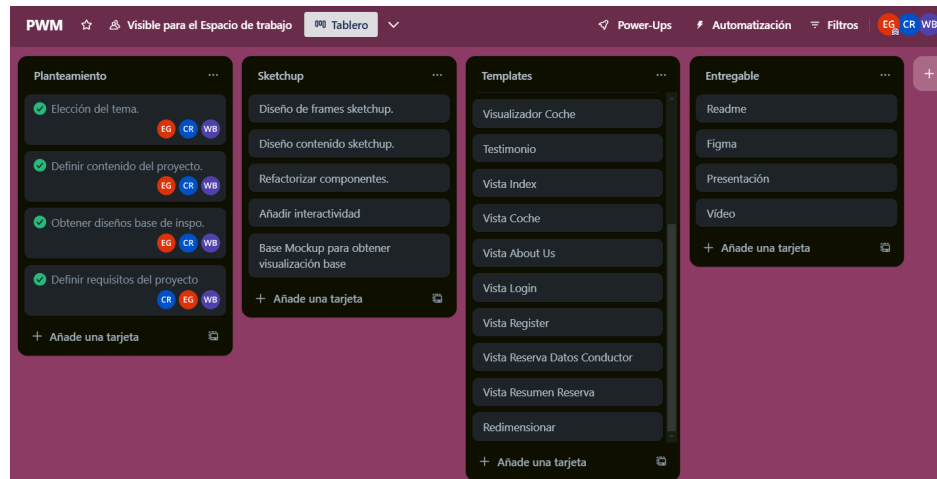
PWM Visible para el Espacio de trabajo Tablero Power-Ups Automatización Filtros EG CR WB

Planteamiento ...
Elección del tema.
EG CR WB
Definir contenido del proyecto.
EG CR WB
Obtener diseños base de inspo.
EG CR WB
Definir requisitos del proyecto
CR EG WB
+ Añade una tarjeta

Sketchup ...
Diseño de frames sketchup.
Diseño contenido sketchup.
Refactorizar componentes.
Añadir interactividad
Base Mockup para obtener visualización base
+ Añade una tarjeta

Templates ...
Visualizador Coche
Testimonio
Vista Index
Vista Coche
Vista About Us
Vista Login
Vista Register
Vista Reserva Datos Conductor
Vista Resumen Reserva
Redimensionar
+ Añade una tarjeta

Entregable ...
Readme
Figma
Presentación
Vídeo
+ Añade una tarjeta

+